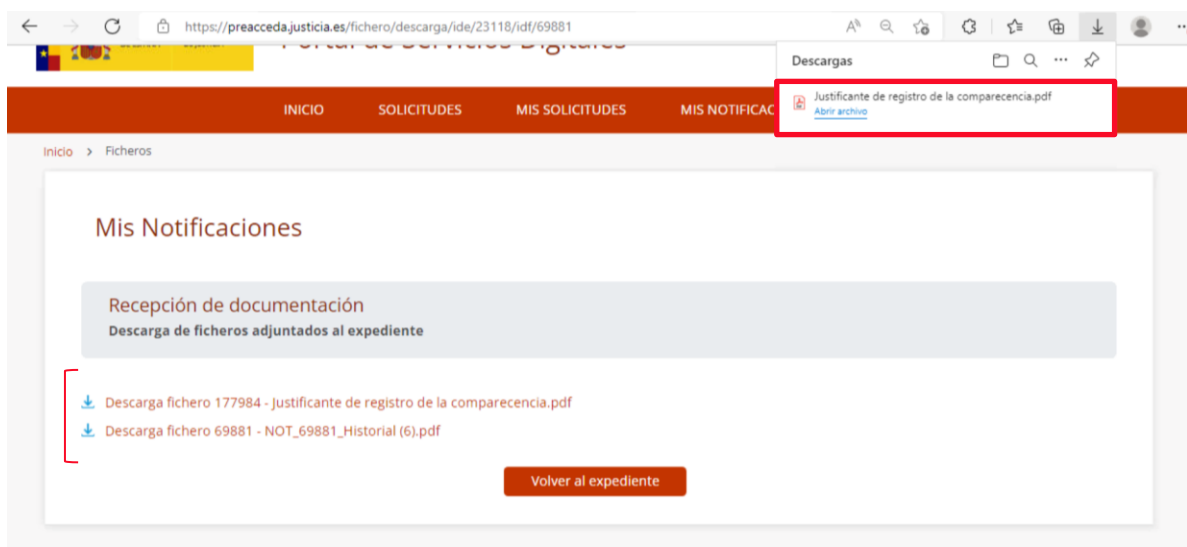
https://preacceda.justicia.es/fichero/descarga/ide/23118/idf/69881

Portal de Servicios Digitales

Descargas

Justificante de registro de la comparecencia.pdf
Abrir archivo

INICIO SOLICITUDES MIS SOLICITUDES MIS NOTIFICAC

Inicio > Ficheros

Mis Notificaciones

Recepción de documentación
Descarga de ficheros adjuntados al expediente

Descarga fichero 177984 - Justificante de registro de la comparecencia.pdf
Descarga fichero 69881 - NOT_69881_Historial (6).pdf

Volver al expediente